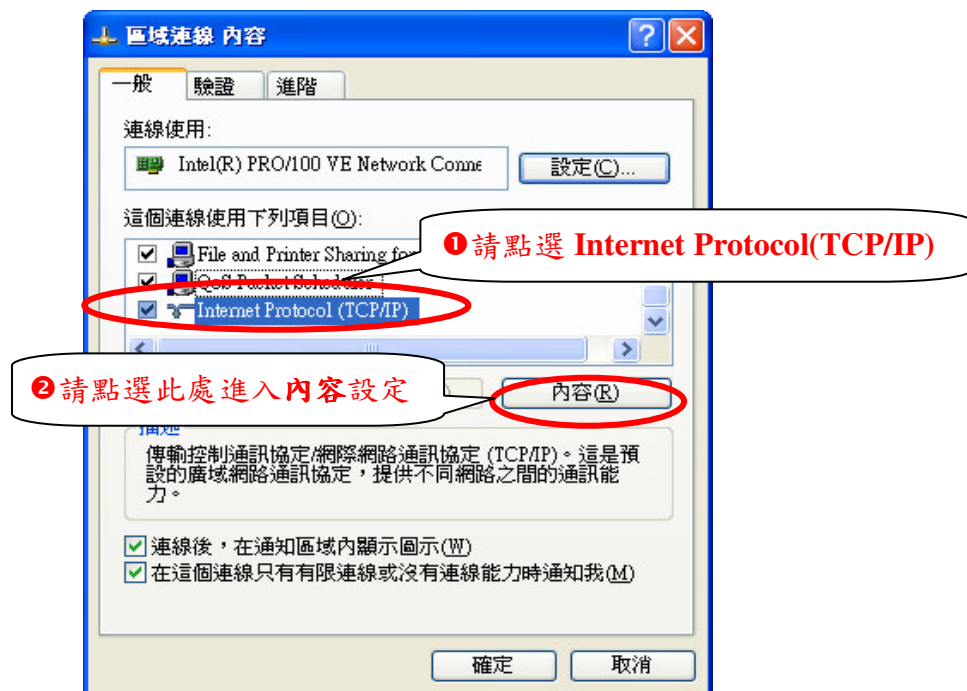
區域連線 內容

一般 驗證 進階

連線使用:

Intel(R) PRO/100 VE Network Conne

設定(C)...

這個連線使用下列項目(O):

File and Printer Sharing fo

QoS Packet Scheduler

Internet Protocol (TCP/IP)

❶請點選 Internet Protocol(TCP/IP)

❷請點選此處進入內容設定

內容(R)

描述

傳輸控制通訊協定/網際網路通訊協定 (TCP/IP)。這是預設的廣域網路通訊協定，提供不同網路之間的通訊能力。

連線後，在通知區域內顯示圖示(W)

在這個連線只有有限連線或沒有連線能力時通知我(M)

確定 取消